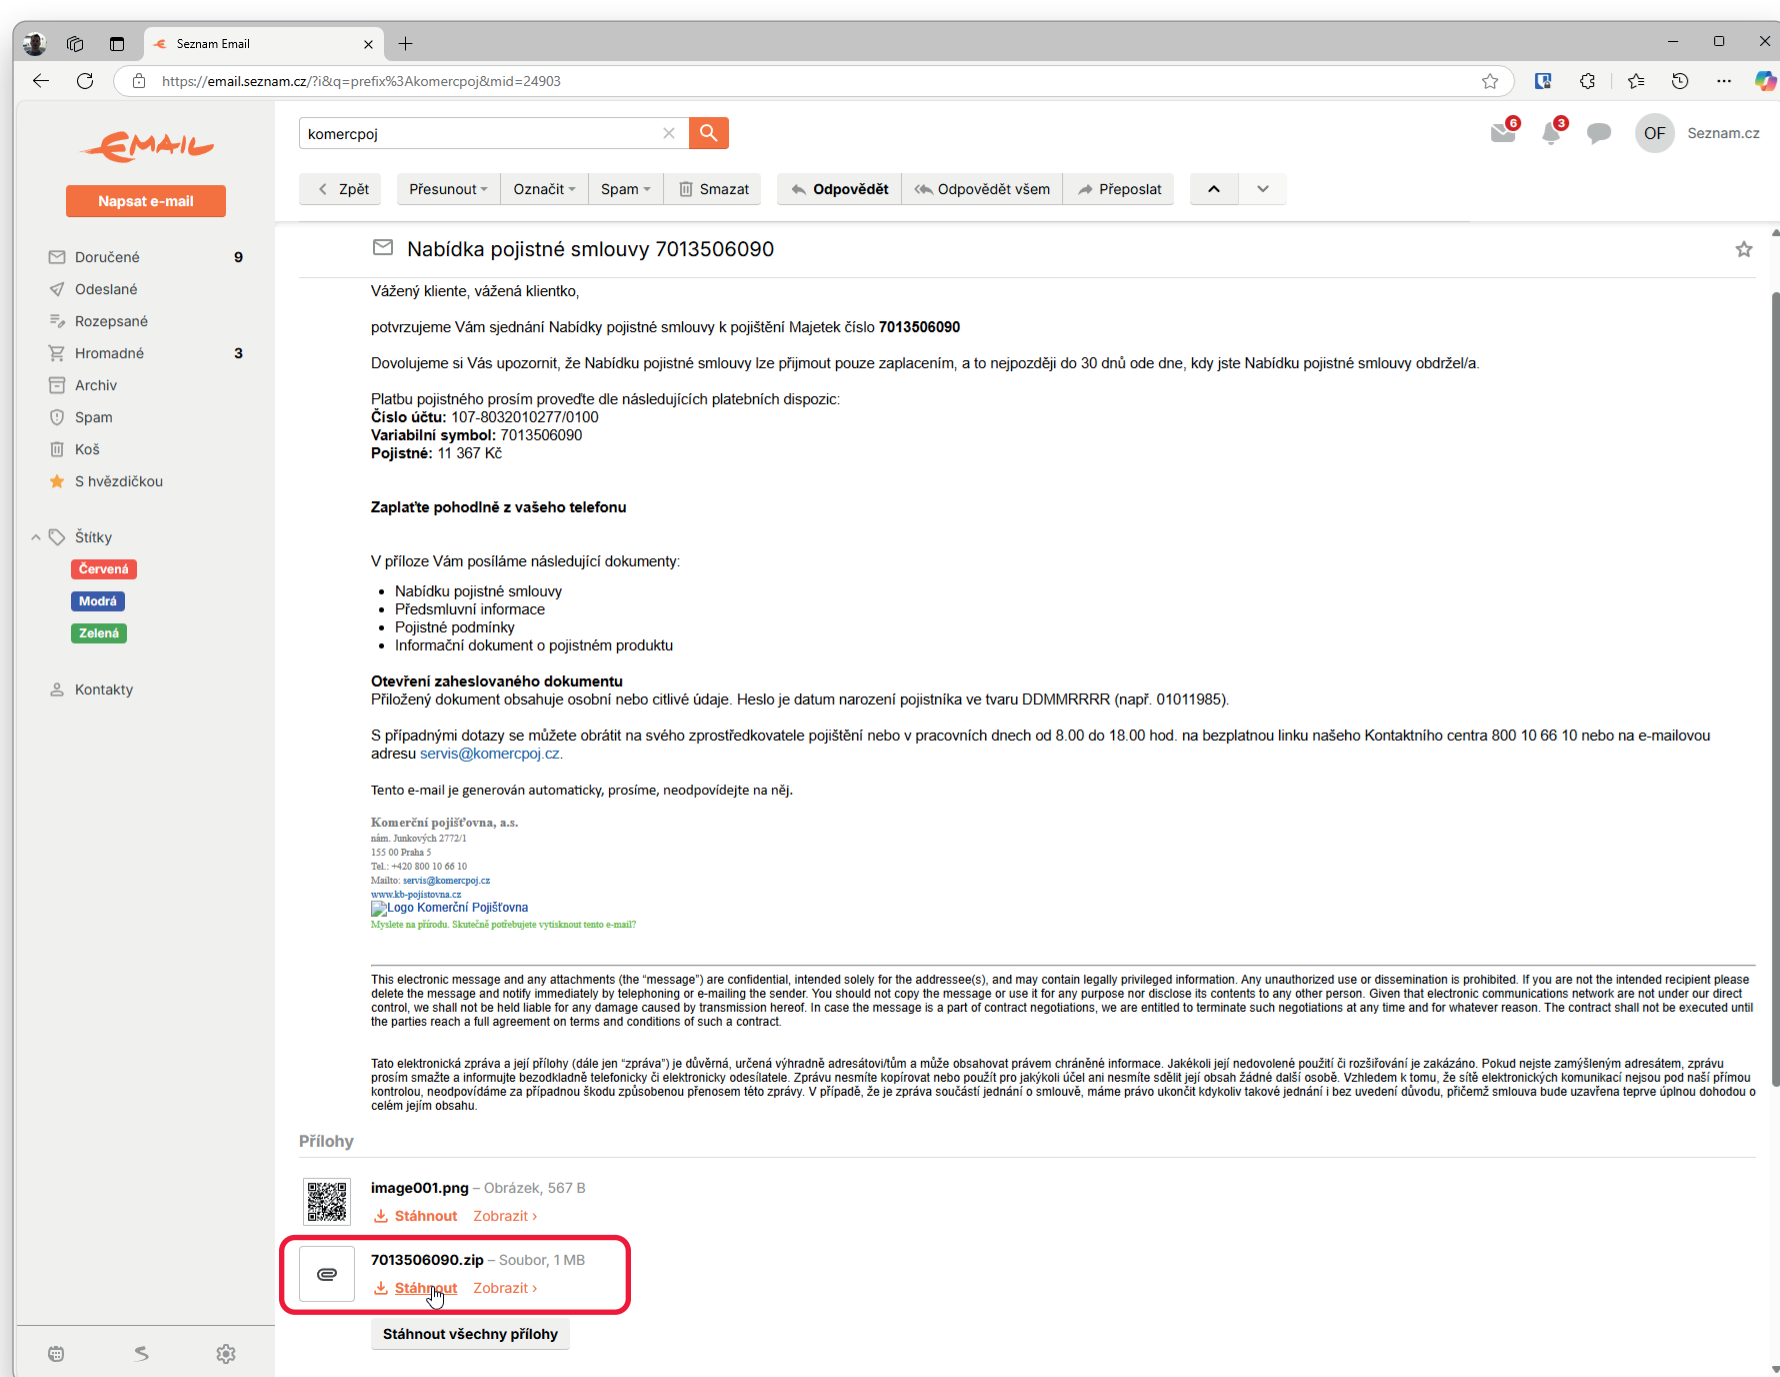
Seznam Email

https://email.seznam.cz/?i&q=prefix%3Akomercpoj&mid=24903

EMAIL

Napsat e-mail

Doručené 9
Odeslané
Rozepsané
Hromadné 3
Archiv
Spam
Koš
S hvězdičkou

Štítky
Červená
Modrá
Zelená

Kontakty

komercpoj

6 3 OF Seznam.cz

Zpět | Přesunout | Označit | Spam | Smazat | Odpovědět | Odpovědět všem | Přeposlat

Nabídka pojistné smlouvy 7013506090

Vážený kliente, vážená klientko,

potvrzujeme Vám sjednání Nabídky pojistné smlouvy k pojištění Majetek číslo **7013506090**

Dovolujeme si Vás upozornit, že Nabídku pojistné smlouvy lze přijmout pouze zaplacením, a to nejpozději do 30 dnů ode dne, kdy jste Nabídku pojistné smlouvy obdržel/a.

Platbu pojistného prosím proveďte dle následujících platebních dispozic:
**Číslo účtu:** 107-8032010277/0100
**Variabilní symbol:** 7013506090
**Pojistné:** 11 367 Kč

**Zaplaťte pohodlně z vašeho telefonu**

V příloze Vám posíláme následující dokumenty:

- Nabídku pojistné smlouvy
- Předsmluvní informace
- Pojistné podmínky
- Informační dokument o pojistném produktu

**Otevření zaheslovaného dokumentu**
Přiložený dokument obsahuje osobní nebo citlivé údaje. Heslo je datum narození pojistníka ve tvaru DDMMRRRR (např. 01011985).

S případnými dotazy se můžete obrátit na svého zprostředkovatele pojištění nebo v pracovních dnech od 8.00 do 18.00 hod. na bezplatnou linku našeho Kontaktního centra 800 10 66 10 nebo na e-mailovou adresu servis@komercpoj.cz.

Tento e-mail je generován automaticky, prosíme, neodpovídejte na něj.

Komerční pojišťovna, a.s.
nám. Junkových 2772/1
155 00 Praha 5
Tel.: +420 800 10 66 10
Mailto: servis@komercpoj.cz
www.kb-pojistovna.cz
Logo Komerční Pojišťovna
Myslete na přírodu. Skutečně potřebujete vytisknout tento e-mail?

This electronic message and any attachments (the "message") are confidential, intended solely for the addressee(s), and may contain legally privileged information. Any unauthorized use or dissemination is prohibited. If you are not the intended recipient please delete the message and notify immediately by telephoning or e-mailing the sender. You should not copy the message or use it for any purpose nor disclose its contents to any other person. Given that electronic communications network are not under our direct control, we shall not be held liable for any damage caused by transmission hereof. In case the message is a part of contract negotiations, we are entitled to terminate such negotiations at any time and for whatever reason. The contract shall not be executed until the parties reach a full agreement on terms and conditions of such a contract.

Tato elektronická zpráva a její přílohy (dále jen "zpráva") je důvěrná, určená výhradně adresátovi/tům a může obsahovat právem chráněné informace. Jakékoli její nedovolené použití či rozšiřování je zakázáno. Pokud nejste zamýšleným adresátem, zprávu prosím smažte a informujte bezodkladně telefonicky či elektronicky odesílatele. Zprávu nesmíte kopírovat nebo použít pro jakýkoli účel ani nesmíte sdělit její obsah žádné další osobě. Vzhledem k tomu, že sítě elektronických komunikací nejsou pod naší přímou kontrolou, neodpovídáme za případnou škodu způsobenou přenosem této zprávy. V případě, že je zpráva součástí jednání o smlouvě, máme právo ukončit kdykoli takové jednání i bez uvedení důvodu, přičemž smlouva bude uzavřena teprve úplnou dohodou o celém jejím obsahu.

Přílohy

image001.png – Obrázek, 567 B
Stáhnout Zobrazit ›

7013506090.zip – Soubor, 1 MB
Stáhnout Zobrazit ›

Stáhnout všechny přílohy